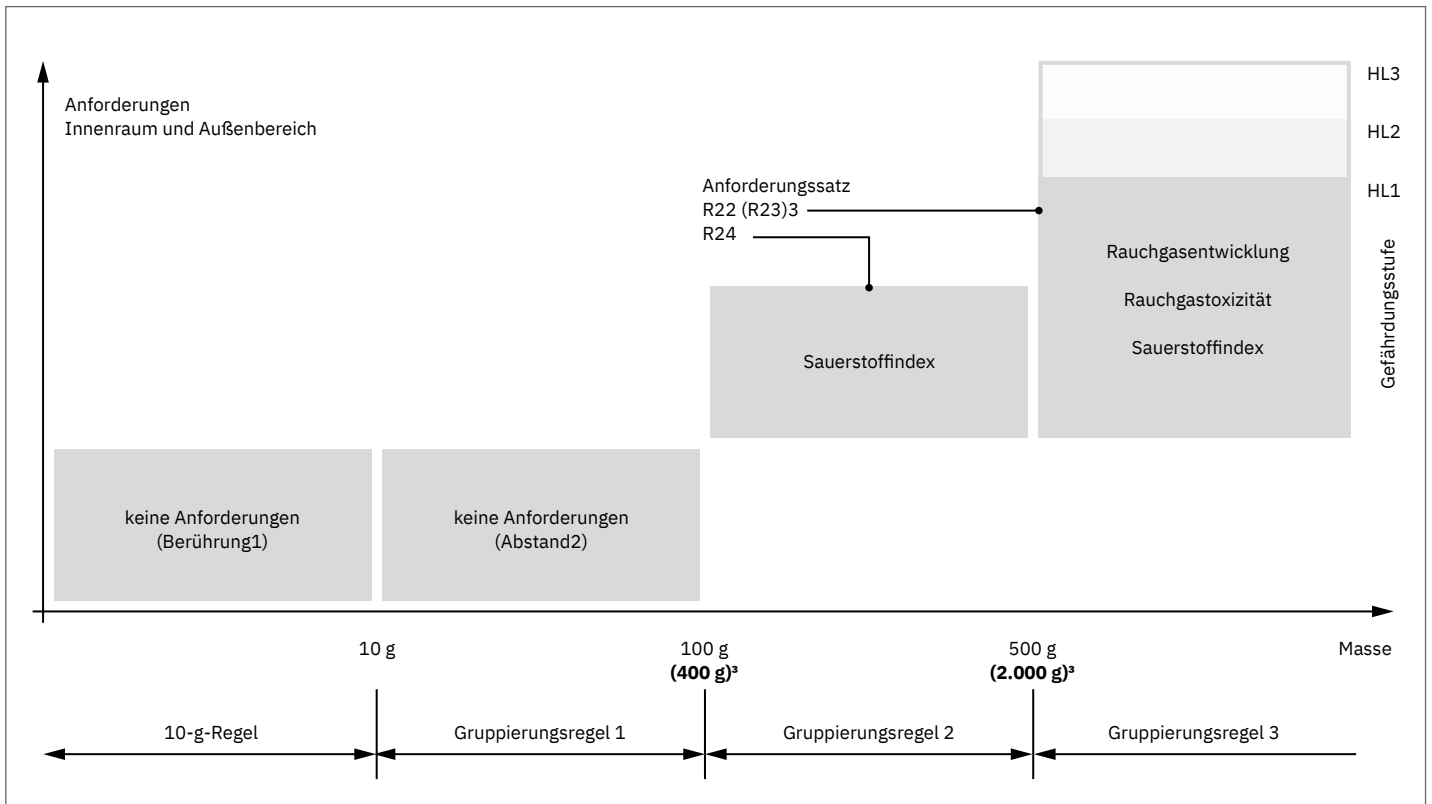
Anforderungen
Innenraum und Außenbereich

HL3
HL2
HL1

Anforderungssatz
R22 (R23)3
R24

Rauchgasentwicklung
Rauchgastoxizität
Sauerstoffindex

Gefährdungsstufe

Sauerstoffindex

keine Anforderungen
(Berührung1)

keine Anforderungen
(Abstand2)

10 g
100 g
**(400 g)³**
500 g
**(2.000 g)³**
Masse

10-g-Regel
Gruppierungsregel 1
Gruppierungsregel 2
Gruppierungsregel 3